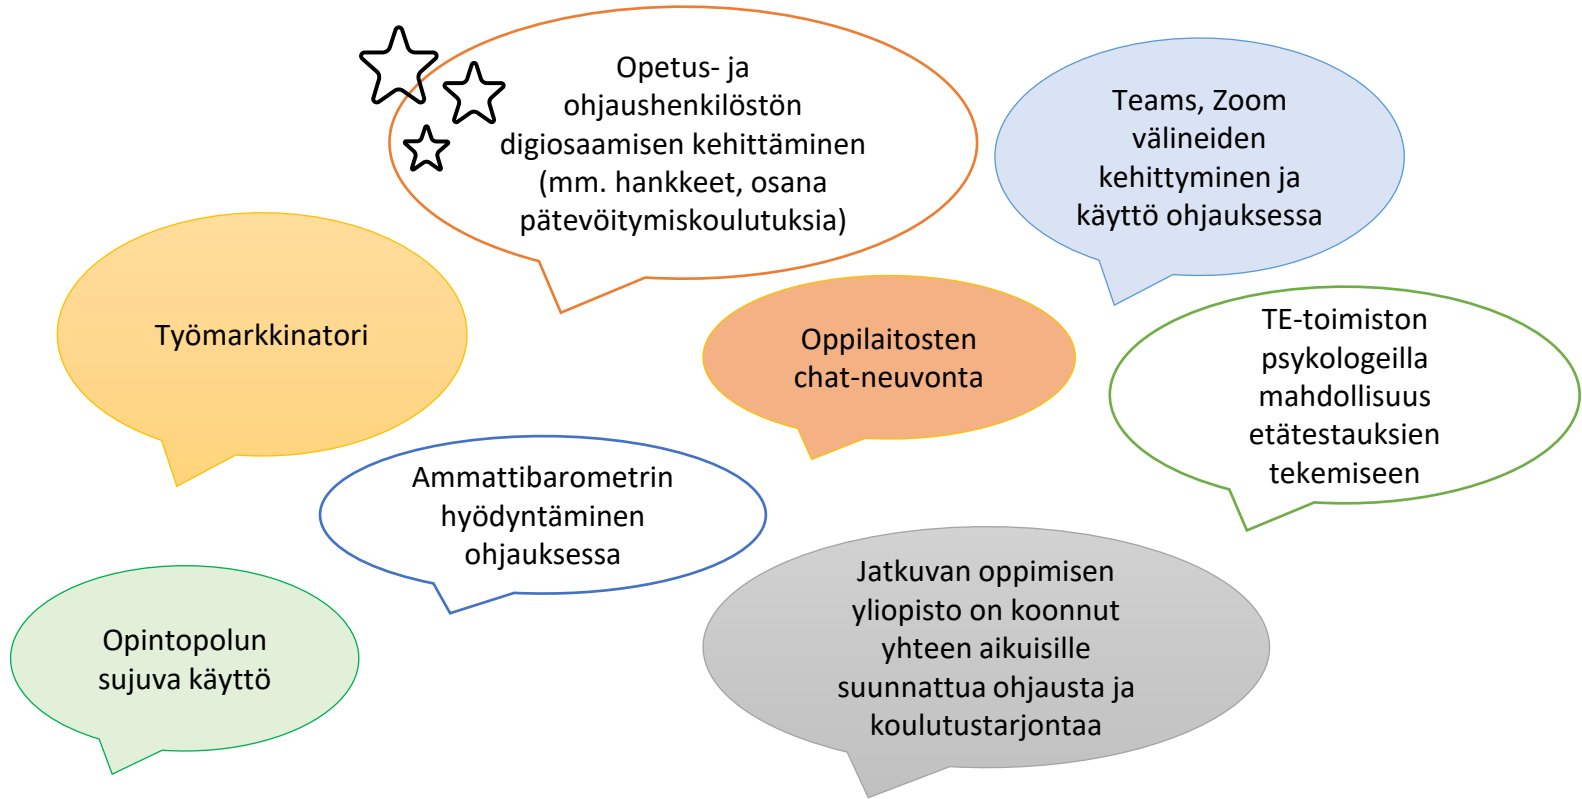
Opetus- ja ohjaushenkilöstön digiosaamisen kehittäminen (mm. hankkeet, osana pätevöitymiskoulutuksia)

Teams, Zoom välineiden kehittyminen ja käyttö ohjauksessa

Työmarkkinatori

Oppilaitosten chat-neuvonta

TE-toimiston psykologeilla mahdollisuus etätestauksien tekemiseen

Ammattibarometrin hyödyntäminen ohjauksessa

Opintopolun sujuva käyttö

Jatkuvan oppimisen yliopisto on koonnut yhteen aikuisille suunnattua ohjausta ja koulutustarjontaa